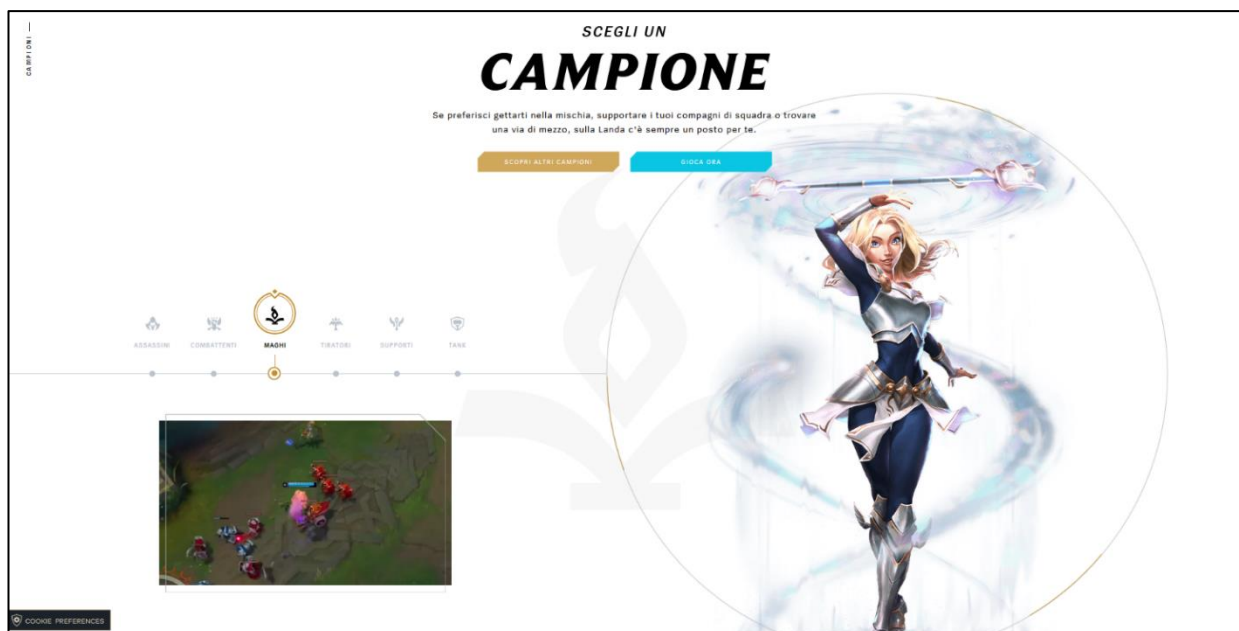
CAMPIONI —

SCEGLI UN
CAMPIONE

Se preferisci gettarti nella mischia, supportare i tuoi compagni di squadra o trovare una via di mezzo, sulla Landa c'è sempre un posto per te.

SCOPRI ALTRI CAMPIONI
GIOCA ORA

ASSASSINI
COMBATTENTI
MAGHI
TIRATORI
SUPPORTI
TANK

COOKIE PREFERENCES